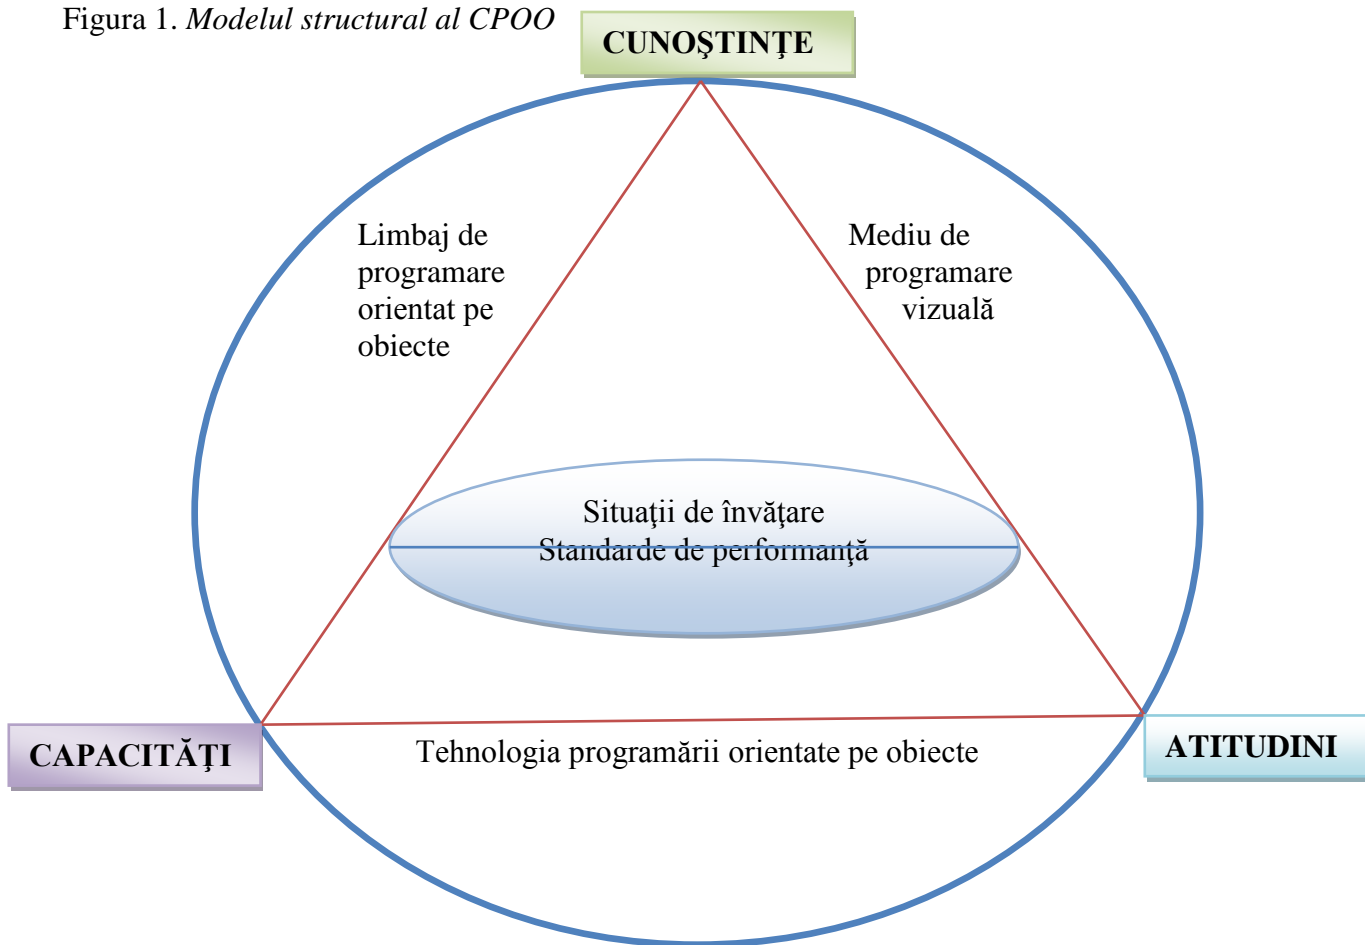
Figura 1. *Modelul structural al CPOO*

CUNOŞTINŢE

Limbaj de programare orientat pe obiecte

Mediu de programare vizuală

Situaţii de învăţare
Standarde de performanţă

CAPACITĂŢI

Tehnologia programării orientate pe obiecte

ATITUDINI